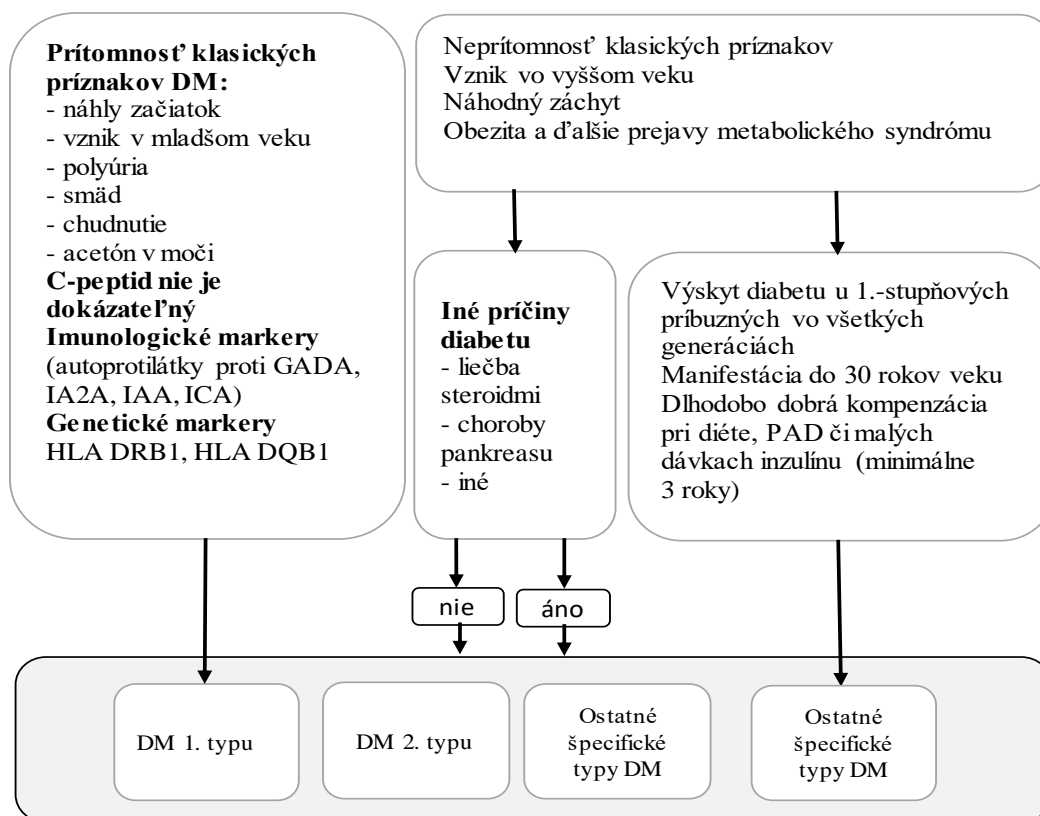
**Prítomnosť klasických príznakov DM:**
- náhly začiatok
- vznik v mladšom veku
- polyúria
- smäd
- chudnutie
- acetón v moči
**C-peptid nie je dokázateľný**
**Imunologické markery**
(autoprotilátky proti GADA, IA2A, IAA, ICA)
**Genetické markery**
HLA DRB1, HLA DQB1

Neprítomnosť klasických príznakov
Vznik vo vyššom veku
Náhodný záchyt
Obezita a ďalšie prejavy metabolického syndrómu

**Iné príčiny diabetu**
- liečba steroidmi
- choroby pankreasu
- iné

Výskyt diabetu u 1.-stupňových príbuzných vo všetkých generáciach
Manifestácia do 30 rokov veku
Dlhodobo dobrá kompenzácia pri diéte, PAD či malých dávkach inzulínu (minimálne 3 roky)

nie

áno

DM 1. typu

DM 2. typu

Ostatné špecifické typy DM

Ostatné špecifické typy DM